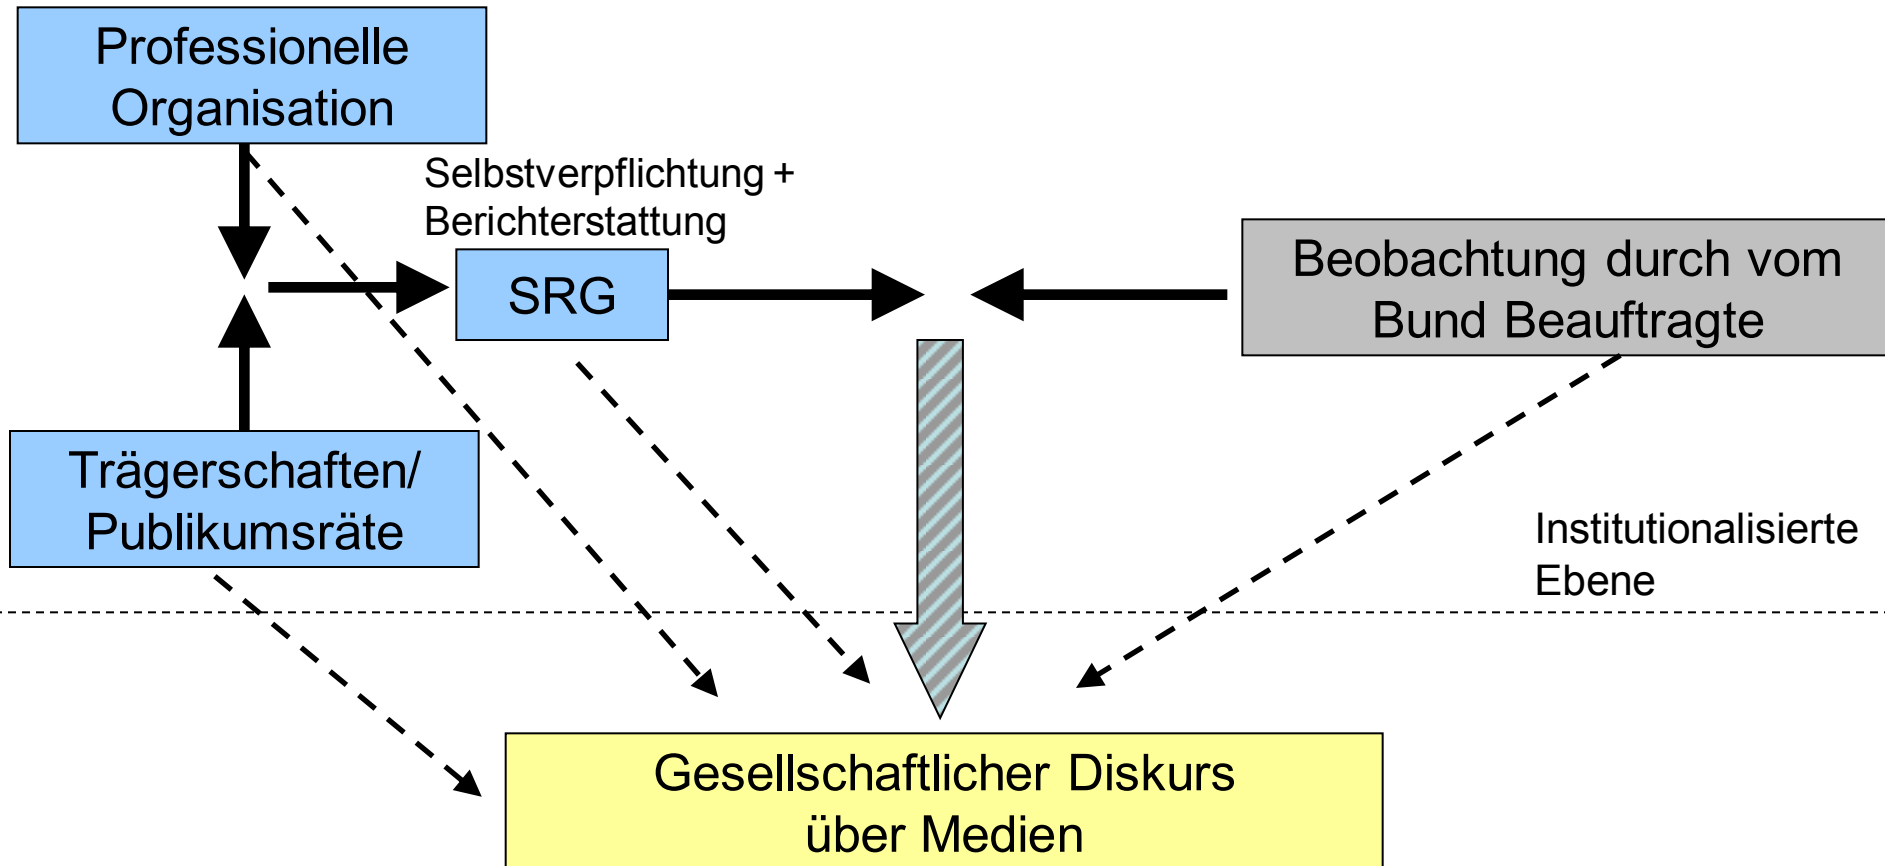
Professionelle Organisation

Selbstverpflichtung + Berichterstattung

SRG

Beobachtung durch vom Bund Beauftragte

Trägerschaften/ Publikumsräte

Institutionalisierte Ebene

Gesellschaftlicher Diskurs über Medien